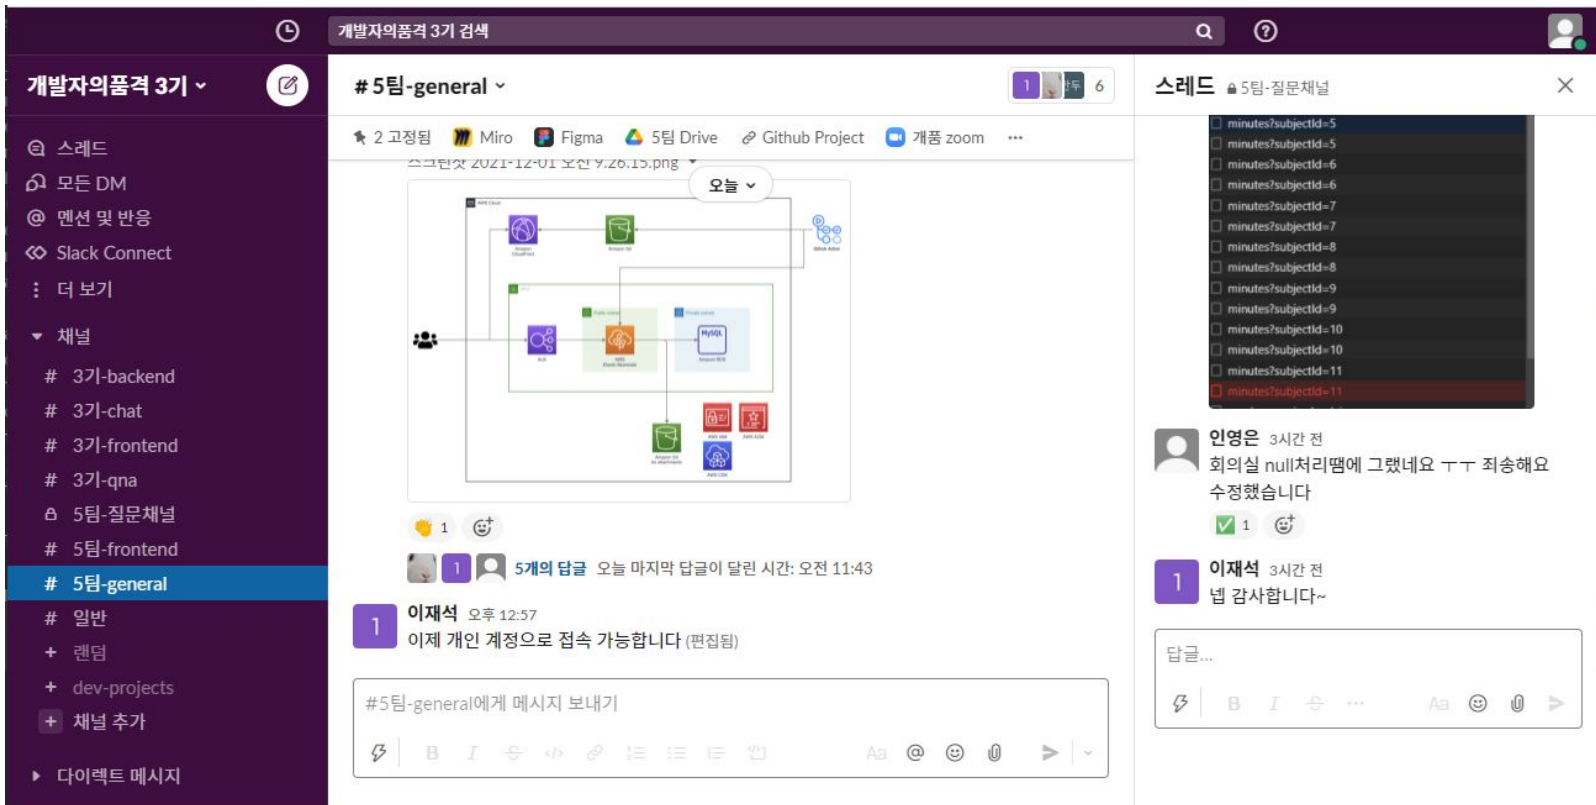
개발자의품격 3기 검색

개발자의품격 3기

스레드
모든 DM
멘션 및 반응
Slack Connect
더 보기

채널
# 3기-backend
# 3기-chat
# 3기-frontend
# 3기-qna
5팀-질문채널
# 5팀-frontend
# 5팀-general
# 일반
+ 랜덤
+ dev-projects
+ 채널 추가

다이렉트 메시지

# 5팀-general

1 6

2 고정됨 Miro Figma 5팀 Drive Github Project 개품 zoom ···

스크린샷 2021-12-01 오전 9.26.15.png

오늘

MySQL

1

5개의 답글 오늘 마지막 답글이 달린 시간: 오전 11:43

이재석 오후 12:57
이제 개인 계정으로 접속 가능합니다 (편집됨)

#5팀-general에게 메시지 보내기

스레드 5팀-질문채널

minutes?subjectId=5
minutes?subjectId=5
minutes?subjectId=6
minutes?subjectId=6
minutes?subjectId=7
minutes?subjectId=7
minutes?subjectId=8
minutes?subjectId=8
minutes?subjectId=9
minutes?subjectId=9
minutes?subjectId=10
minutes?subjectId=10
minutes?subjectId=11
minutes?subjectId=11

인영은 3시간 전
회의실 null처리떔에 그랬네요 ㅜㅜ 죄송해요
수정했습니다
1

이재석 3시간 전
넵 감사합니다~

답글...